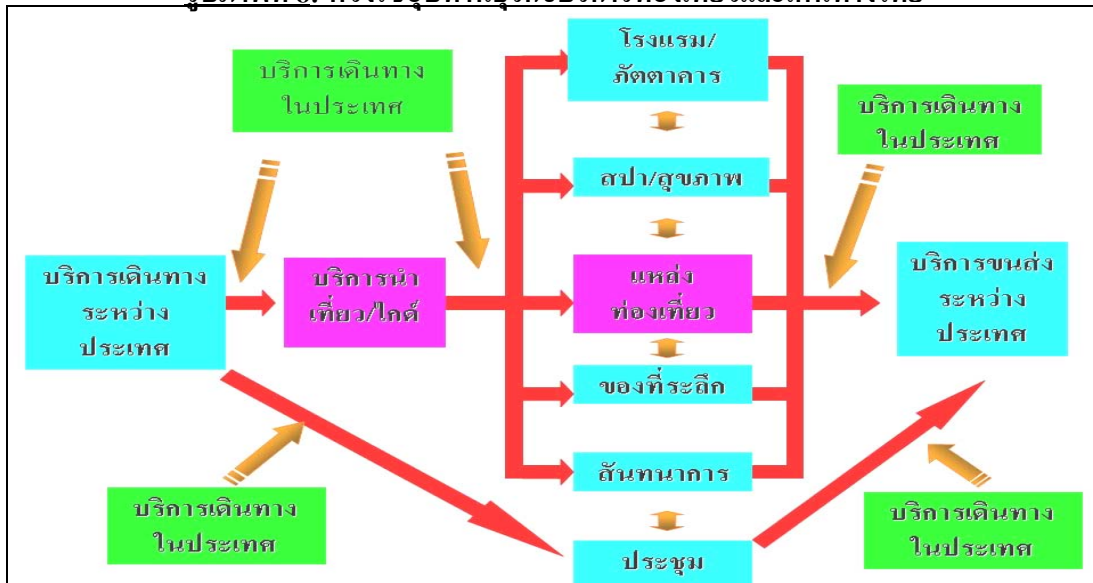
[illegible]

บริการเดินทาง ในประเทศ

โรงแรม/ ภัตตาคาร

บริการเดินทาง ในประเทศ

สปา/สุขภาพ

บริการเดินทาง ระหว่าง ประเทศ

บริการนำ เที่ยว/ไกด์

แหล่ง ท่องเที่ยว

บริการขนส่ง ระหว่าง ประเทศ

ของที่ระลึก

สันทนาการ

บริการเดินทาง ในประเทศ

บริการเดินทาง ในประเทศ

ประชุม